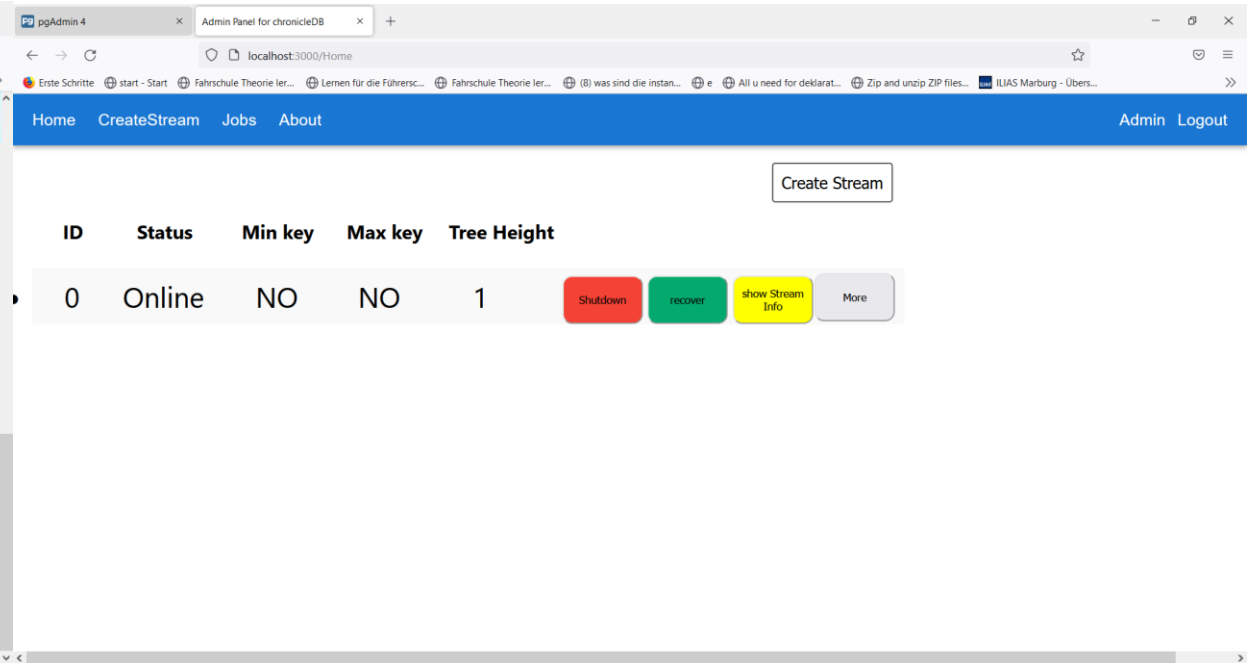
pgAdmin 4
Admin Panel for chronicleDB
localhost:3000/Home
Erste Schritte  start - Start  Fahrschule Theorie ler...  Lernen für die Führersc...  Fahrschule Theorie ler...  (8) was sind die instan...  e  All u need for deklarat...  Zip and unzip ZIP files...  ILIAS Marburg - Übers...

Home  CreateStream  Jobs  About  Admin  Logout

Create Stream

| ID | Status | Min key | Max key | Tree Height | | | | |
|---|---|---|---|---|---|---|---|---|
| 0 | Online | NO | NO | 1 | Shutdown | recover | show Stream Info | More |